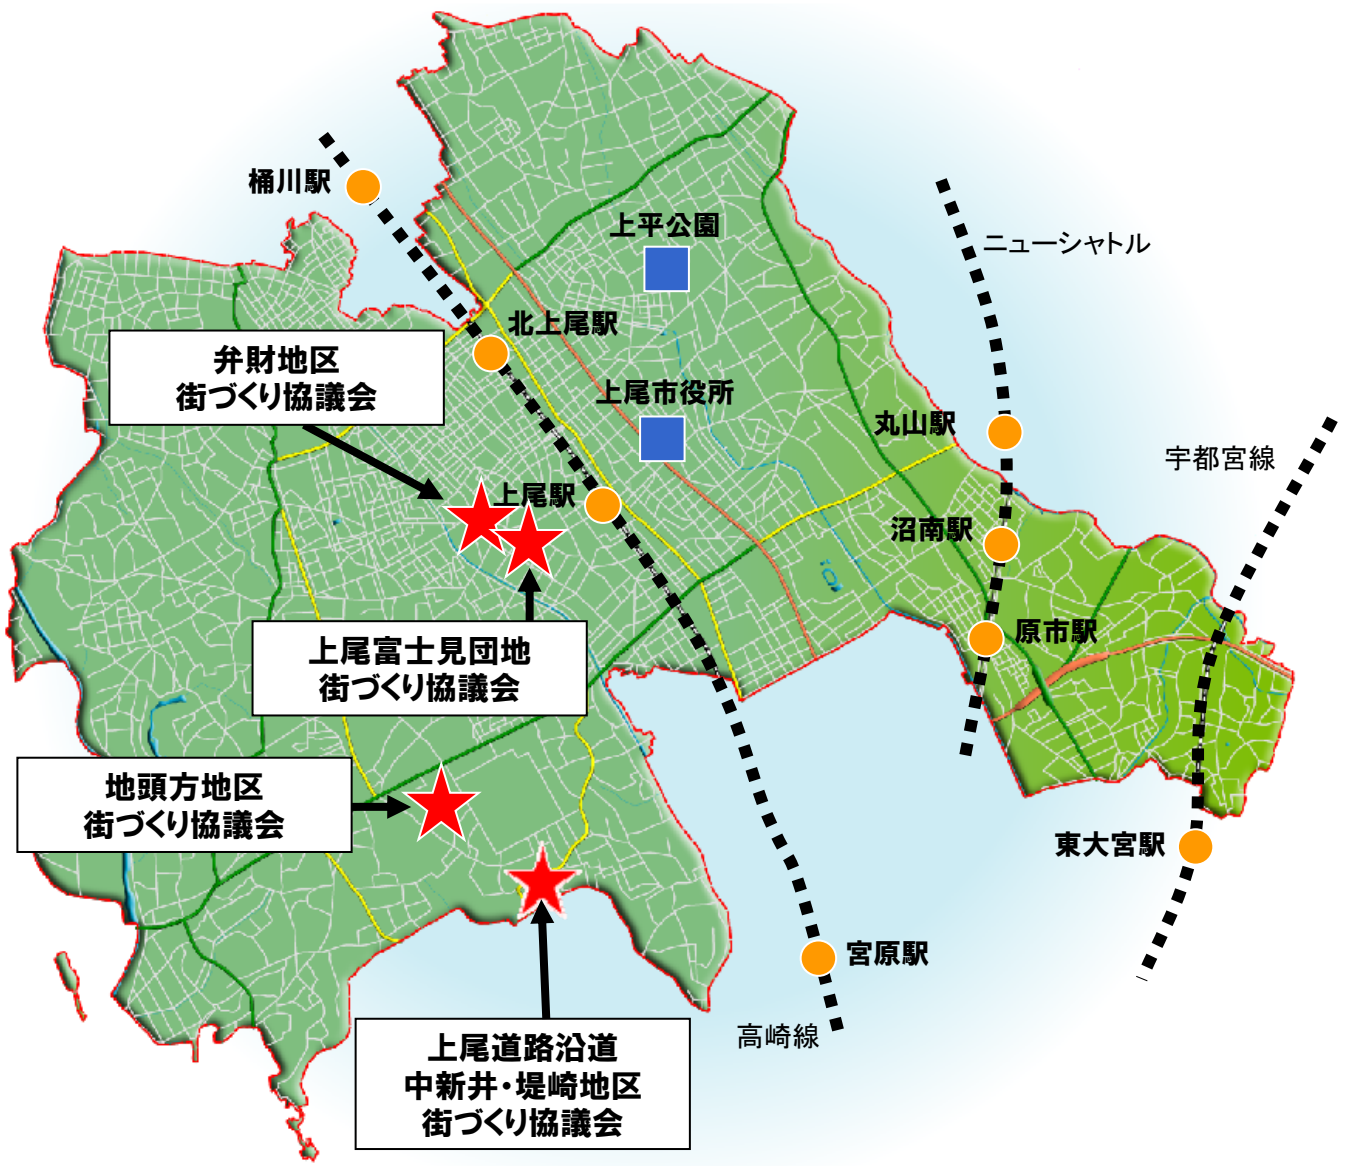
桶川駅

上平公園

ニューシャトル

北上尾駅

弁財地区
街づくり協議会

上尾市役所

丸山駅

宇都宮線

上尾駅

沼南駅

上尾富士見団地
街づくり協議会

原市駅

地頭方地区
街づくり協議会

東大宮駅

宮原駅

高崎線

上尾道路沿道
中新井・堤崎地区
街づくり協議会